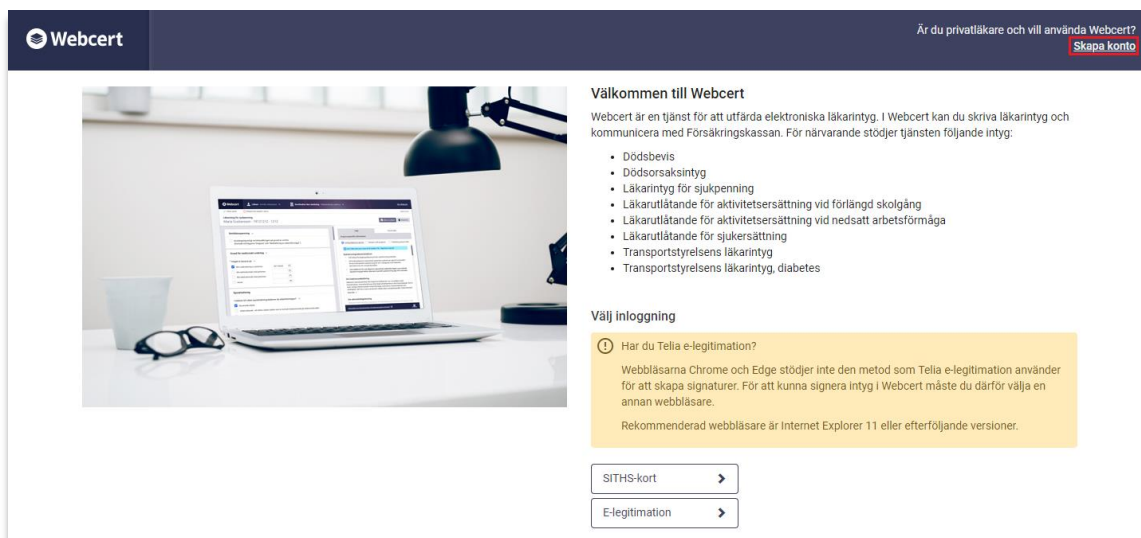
Webcert

Är du privatläkare och vill använda Webcert?
Skapa konto

Välkommen till Webcert

Webcert är en tjänst för att utfärda elektroniska läkarintyg. I Webcert kan du skriva läkarintyg och kommunicera med Försäkringskassan. För närvarande stödjer tjänsten följande intyg:

- Dödsbevis
- Dödsorsaksintyg
- Läkarintyg för sjukpenning
- Läkarutlåtande för aktivitetsersättning vid förlängd skolgång
- Läkarutlåtande för aktivitetsersättning vid nedsatt arbetsförmåga
- Läkarutlåtande för sjukersättning
- Transportstyrelsens läkarintyg
- Transportstyrelsens läkarintyg, diabetes

Välj inloggning

Har du Telia e-legitimation?

Webbläsarna Chrome och Edge stödjer inte den metod som Telia e-legitimation använder för att skapa signaturer. För att kunna signera intyg i Webcert måste du därför välja en annan webbläsare.

Rekommenderad webbläsare är Internet Explorer 11 eller efterföljande versioner.

SITHS-kort

E-legitimation